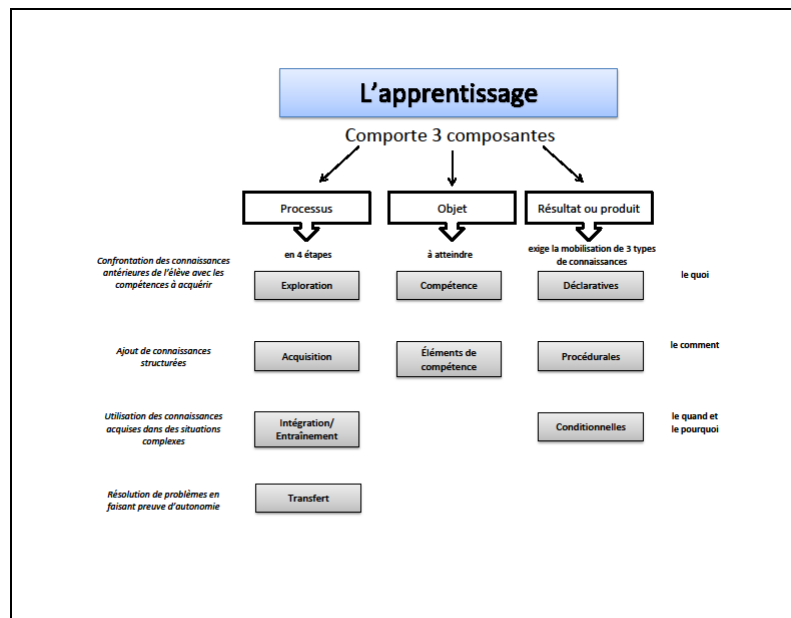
L'apprentissage

Comporte 3 composantes

Processus

Objet

Résultat ou produit

en 4 étapes

à atteindre

exige la mobilisation de 3 types de connaissances

Confrontation des connaissances antérieures de l'élève avec les compétences à acquérir

Exploration

Compétence

Déclaratives

le quoi

Ajout de connaissances structurées

Acquisition

Éléments de compétence

Procédurales

le comment

Utilisation des connaissances acquises dans des situations complexes

Intégration/ Entraînement

Conditionnelles

le quand et le pourquoi

Résolution de problèmes en faisant preuve d'autonomie

Transfert